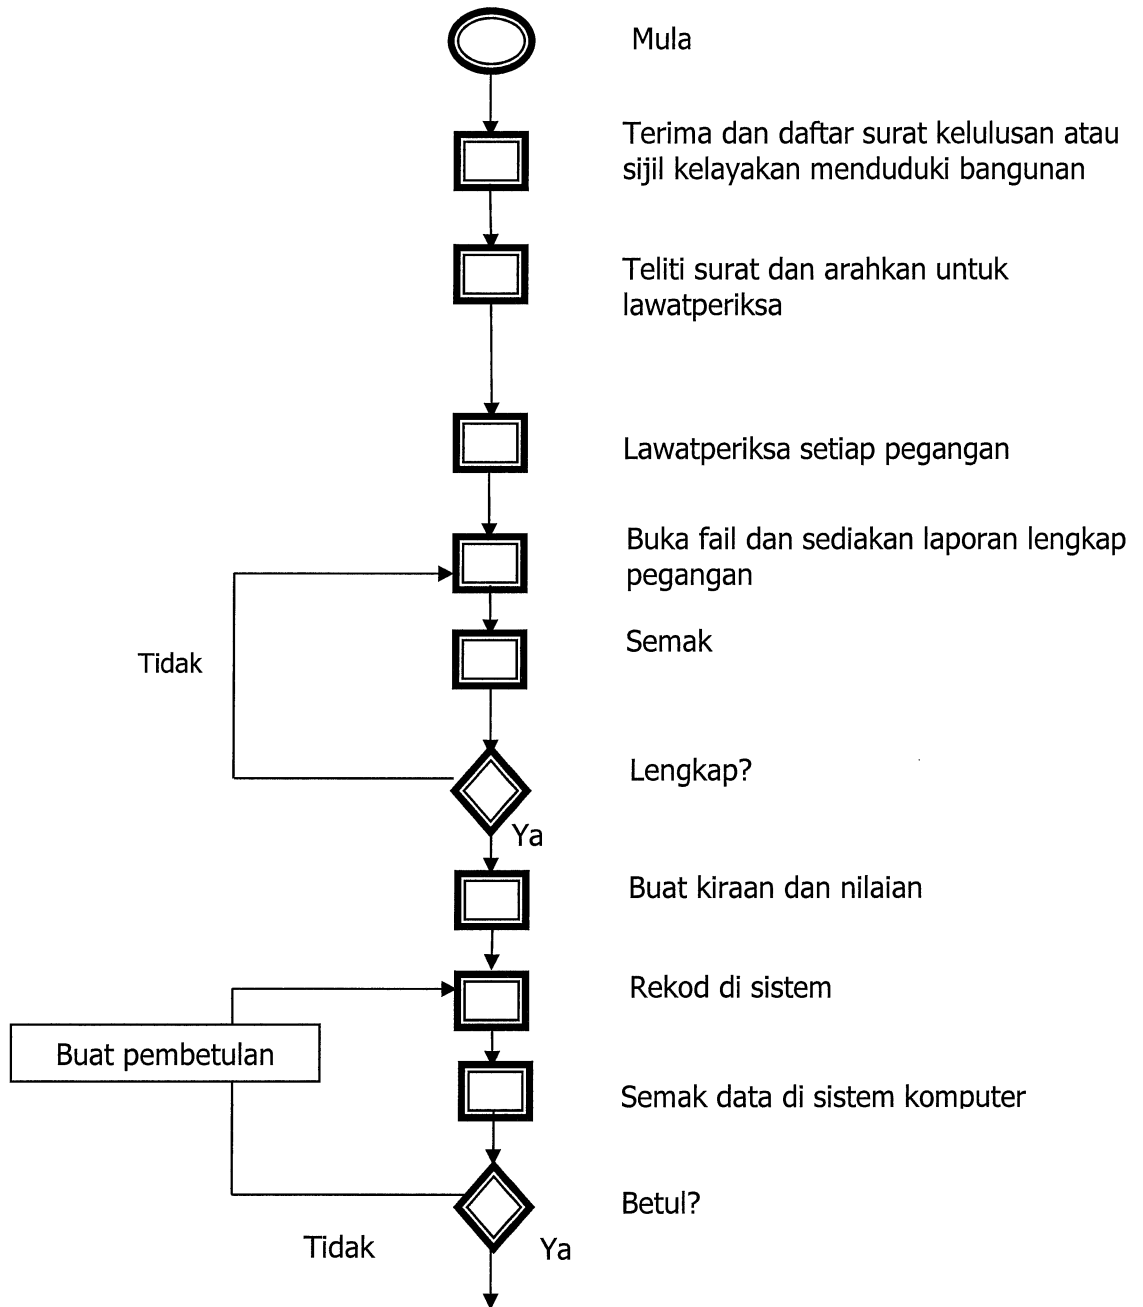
Mula

Terima dan daftar surat kelulusan atau sijil kelayakan menduduki bangunan

Teliti surat dan arahkan untuk lawatperiksa

Lawatperiksa setiap pegangan

Buka fail dan sediakan laporan lengkap pegangan

Semak

Tidak

Lengkap?

Ya

Buat kiraan dan nilaian

Rekod di sistem

Buat pembetulan

Semak data di sistem komputer

Betul?

Tidak

Ya